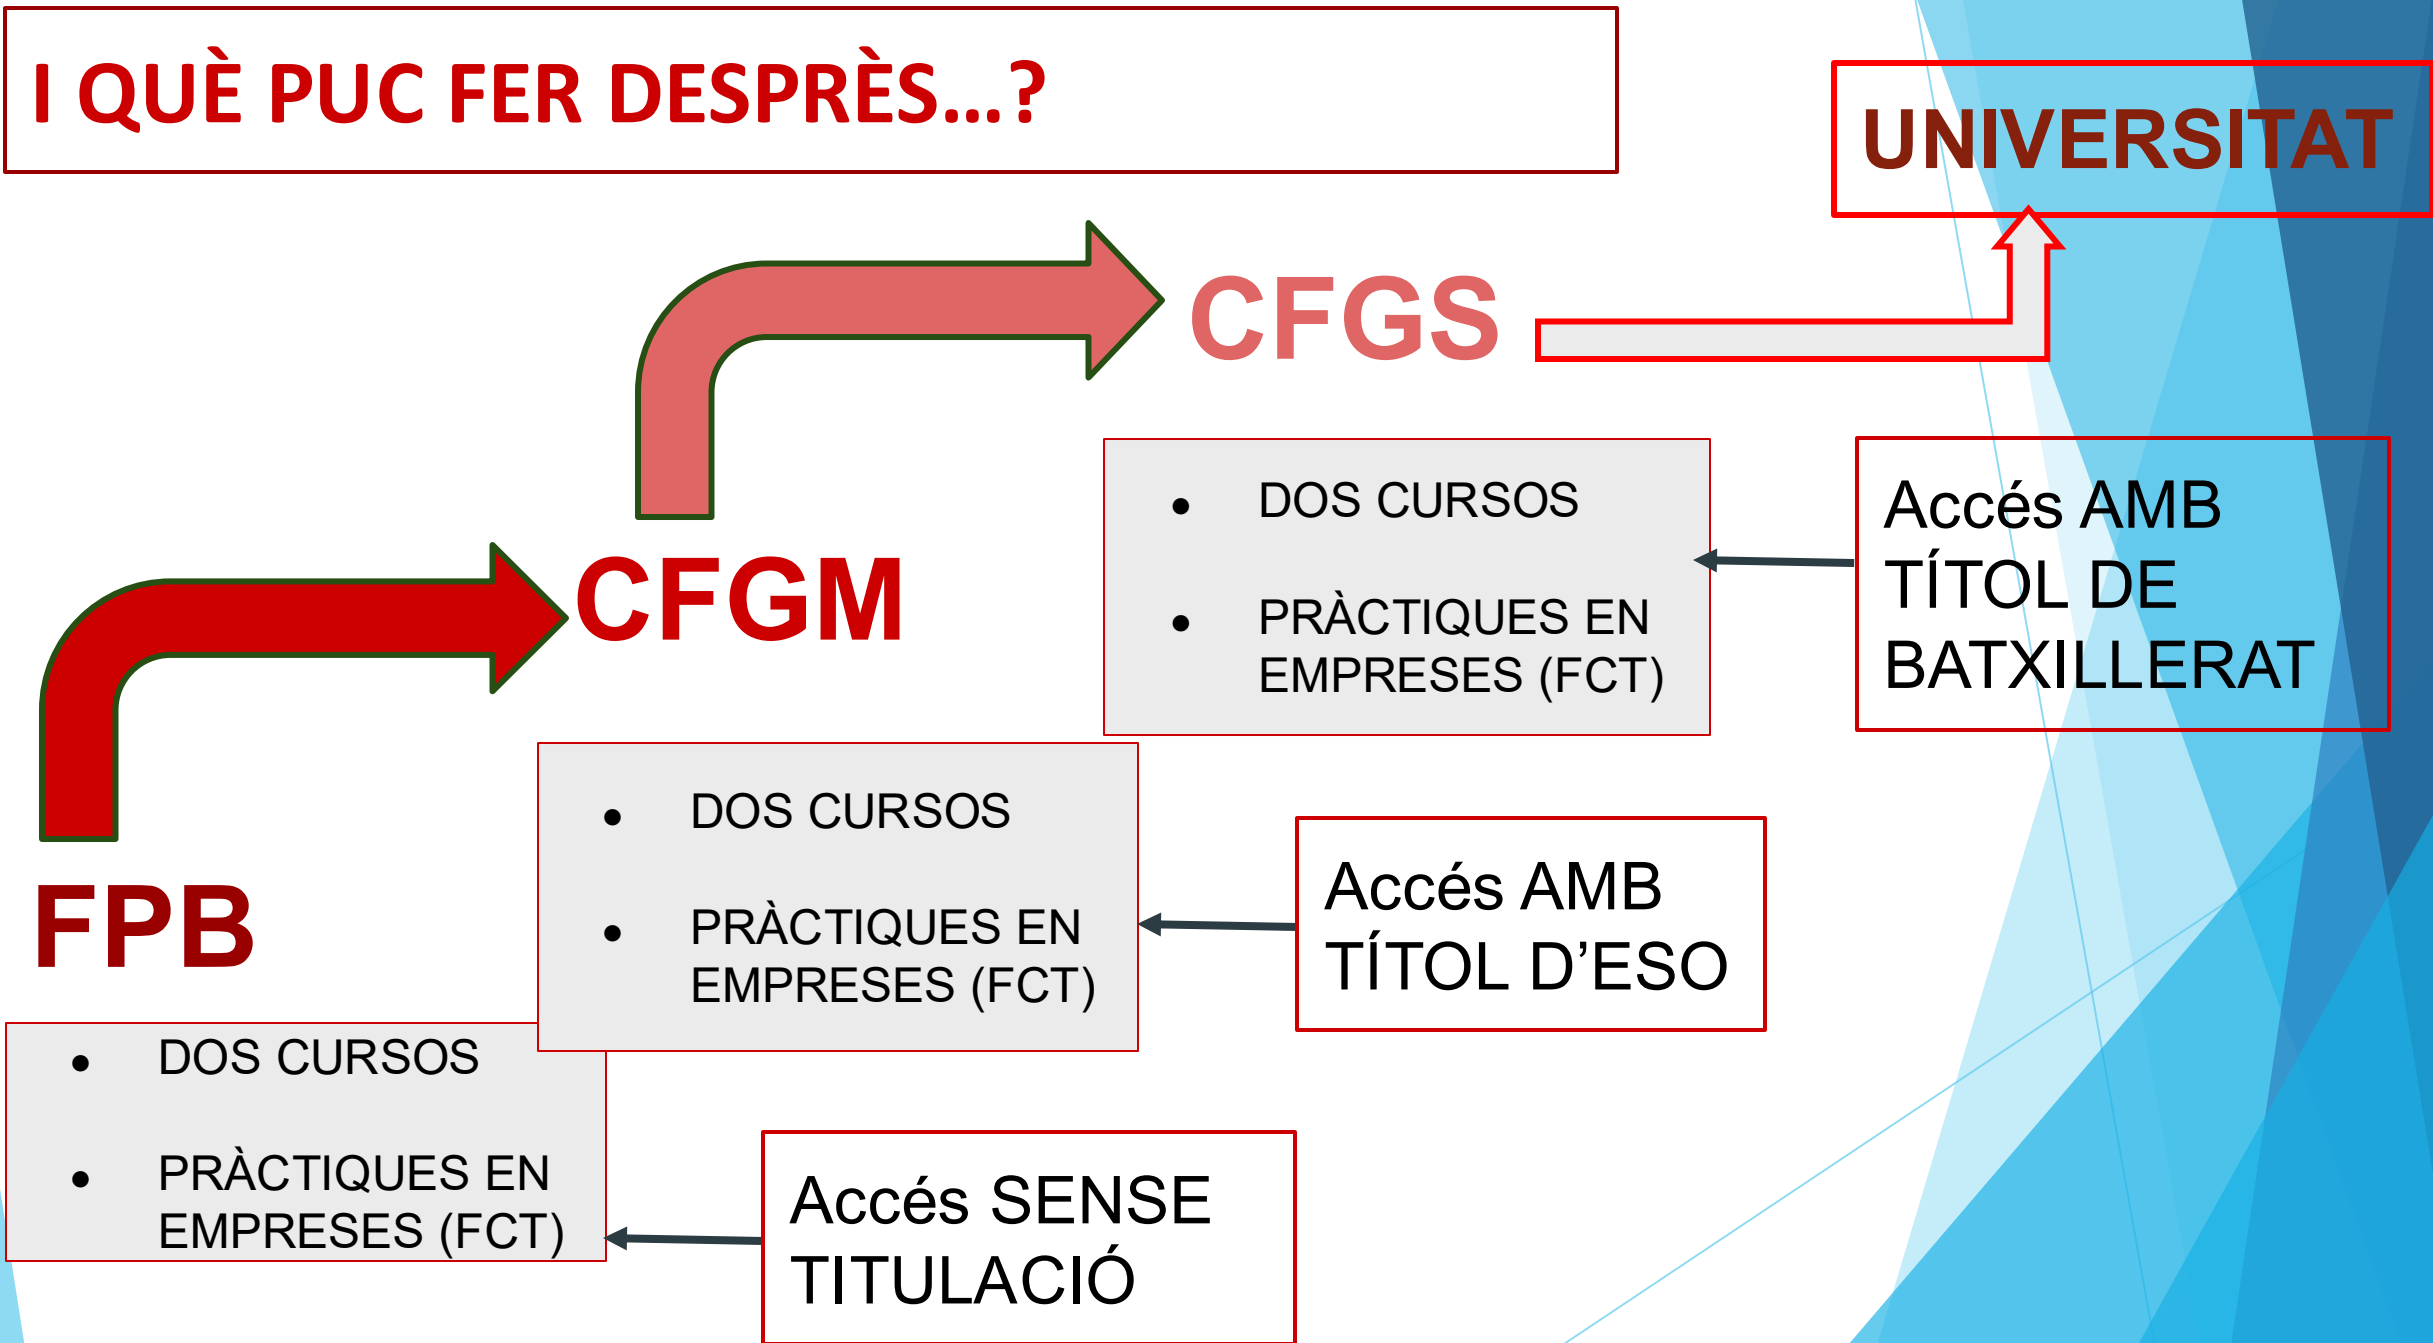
I QUÈ PUC FER DESPRÈS...?

UNIVERSITAT

CFGS

- DOS CURSOS
- PRÀCTIQUES EN EMPRESES (FCT)

Accés AMB TÍTOL DE BATXILLERAT

CFGM

- DOS CURSOS
- PRÀCTIQUES EN EMPRESES (FCT)

Accés AMB TÍTOL D'ESO

FPB

- DOS CURSOS
- PRÀCTIQUES EN EMPRESES (FCT)

Accés SENSE TITULACIÓ